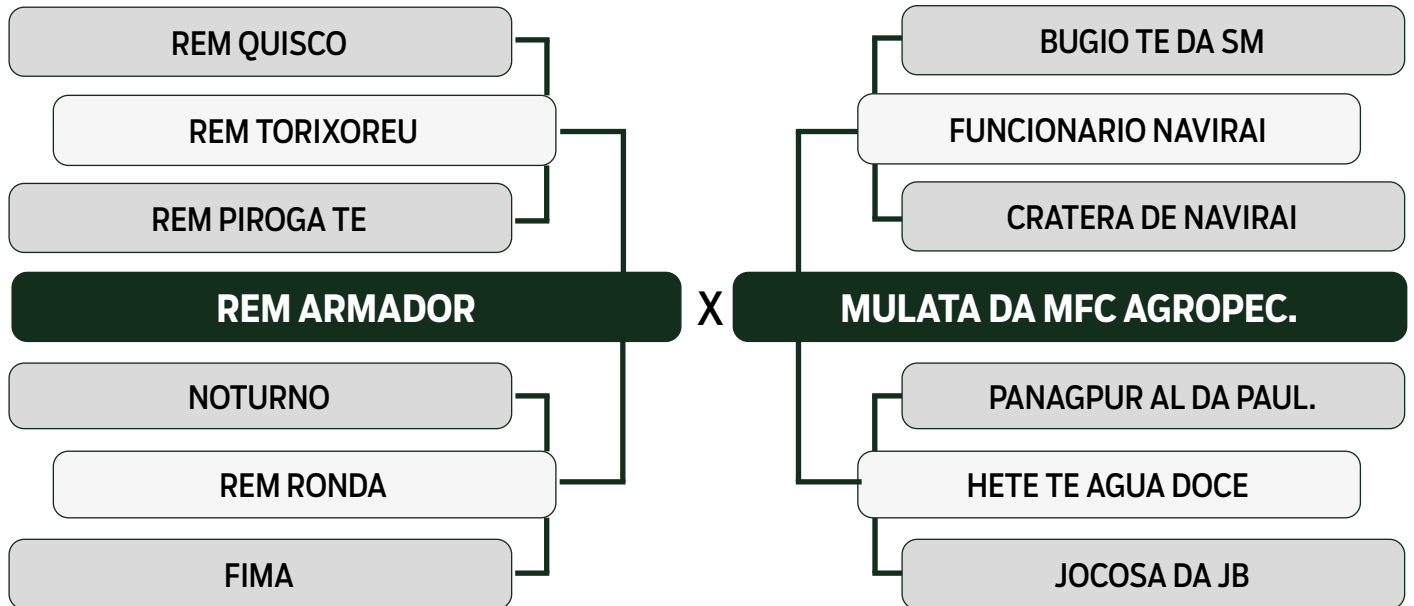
REM QUISCO
REM TORIXOREU
REM PIROGA TE
REM ARMADOR
NOTURNO
REM RONDA
FIMA

X

BUGIO TE DA SM
FUNCIONARIO NAVIRAI
CRATERA DE NAVIRAI
MULATA DA MFC AGROPEC.
PANAGPUR AL DA PAUL.
HETE TE AGUA DOCE
JOCOSA DA JB